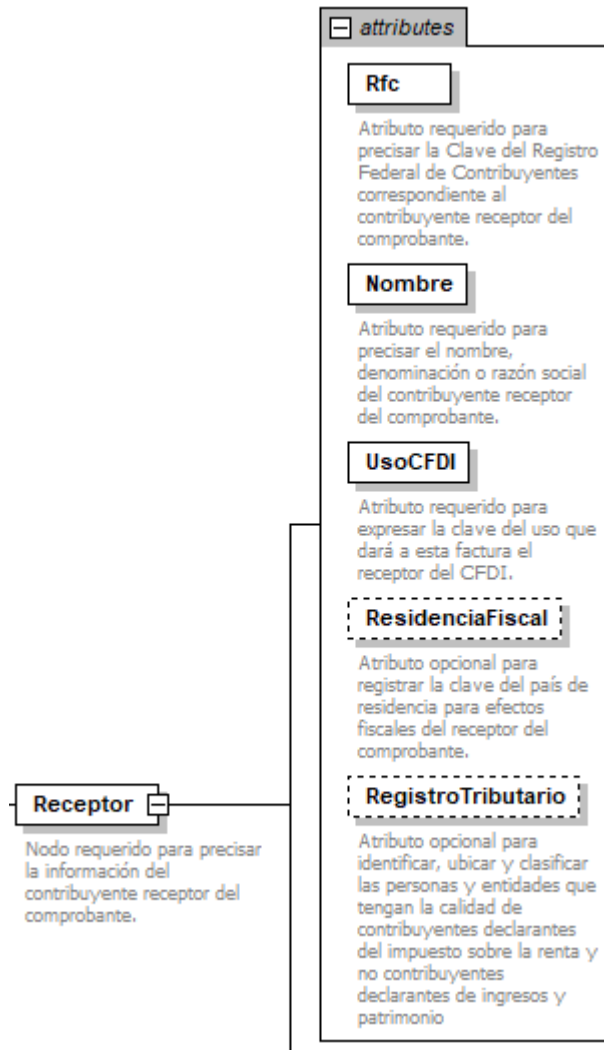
attributes

Rfc

Atributo requerido para precisar la Clave del Registro Federal de Contribuyentes correspondiente al contribuyente receptor del comprobante.

Nombre

Atributo requerido para precisar el nombre, denominación o razón social del contribuyente receptor del comprobante.

UsoCFDI

Atributo requerido para expresar la clave del uso que dará a esta factura el receptor del CFDI.

ResidenciaFiscal

Atributo opcional para registrar la clave del país de residencia para efectos fiscales del receptor del comprobante.

RegistroTributario

Atributo opcional para identificar, ubicar y clasificar las personas y entidades que tengan la calidad de contribuyentes declarantes del impuesto sobre la renta y no contribuyentes declarantes de ingresos y patrimonio

Receptor

Nodo requerido para precisar la información del contribuyente receptor del comprobante.